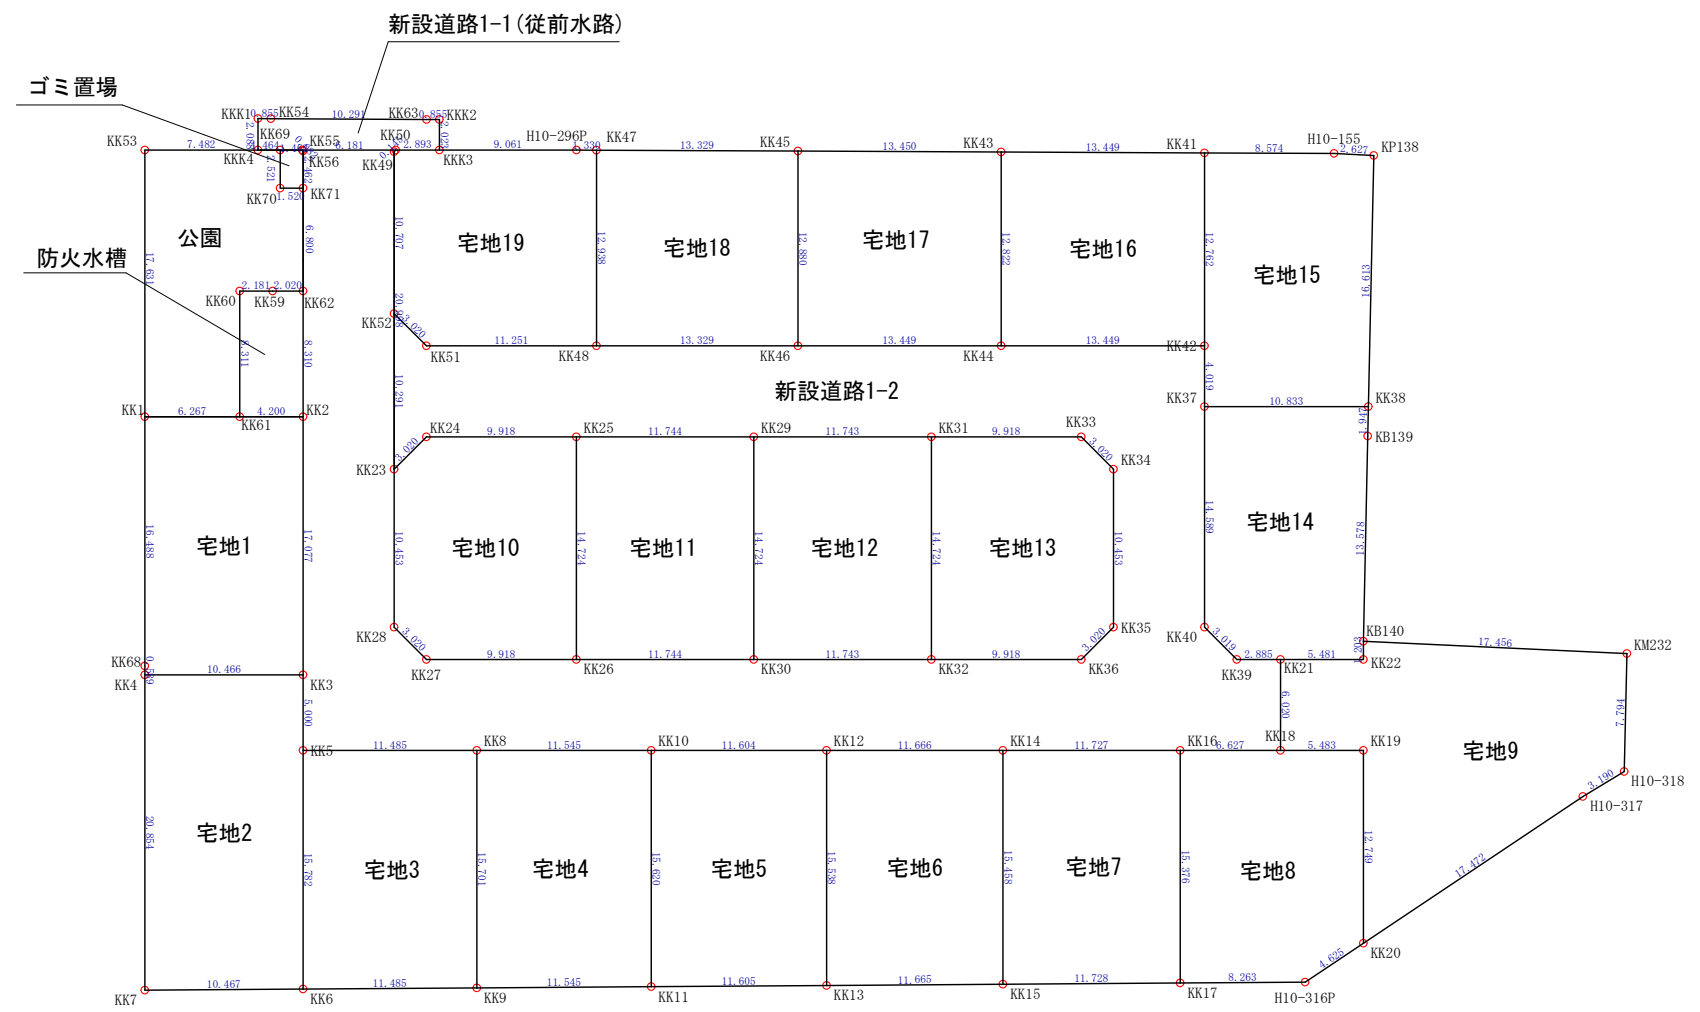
新設道路1-1(従前水路)

ゴミ置場

防火水槽

KKK10 .855 KK54 10.291 KK63 0.855 KKK2
KK69 KK55 KK50
KK53 7.482 KKK4 KK56 6.181 2.893 9.061 H10-296P KK47 13.329 KK45 13.450 KK43 13.449 KK41 8.574 H10-155 2.627 KP138
KK49 KKK3 .339
KK70 1.520 KK71

公園
宅地19
宅地18
宅地17
宅地16
宅地15

17.631 6.800 10.707 12.938 12.880 12.822 12.762 16.613

KK60 2.181 2.020 KK59 KK62
KK52
KK51 11.251 KK48 13.329 KK46 13.449 KK44 13.449 KK42

8.311 8.310 10.291 4.019

新設道路1-2

KK1 6.267 4.200 KK2 KK37 10.833 KK38
KK61
KB139

KK24 9.918 KK25 11.744 KK29 11.743 KK31 9.918 KK33
KK23 3.020 3.020 KK34

宅地1
宅地10
宅地11
宅地12
宅地13
宅地14

16.488 17.077 10.453 14.724 14.724 14.724 10.453 14.589 13.578

KK28 3.020 3.020 KK35
KK27 9.918 KK26 11.744 KK30 11.743 KK32 9.918 KK36
KK40 3.019 2.885 5.481 KB140 1.203 17.456 KM232
KK39 KK21 KK22

KK68 0.589
KK4 10.466 KK3
5.000 6.020 7.794

KK5 11.485 KK8 11.545 KK10 11.604 KK12 11.666 KK14 11.727 KK16 6.627 KK18 5.483 KK19

宅地9

3.190 H10-318
H10-317

宅地2
宅地3
宅地4
宅地5
宅地6
宅地7
宅地8

20.854 15.782 15.701 15.620 15.538 15.458 15.376 12.749 17.472

KK20
4.625

KK7 10.467 KK6 11.485 KK9 11.545 KK11 11.605 KK13 11.665 KK15 11.728 KK17 8.263 H10-316P